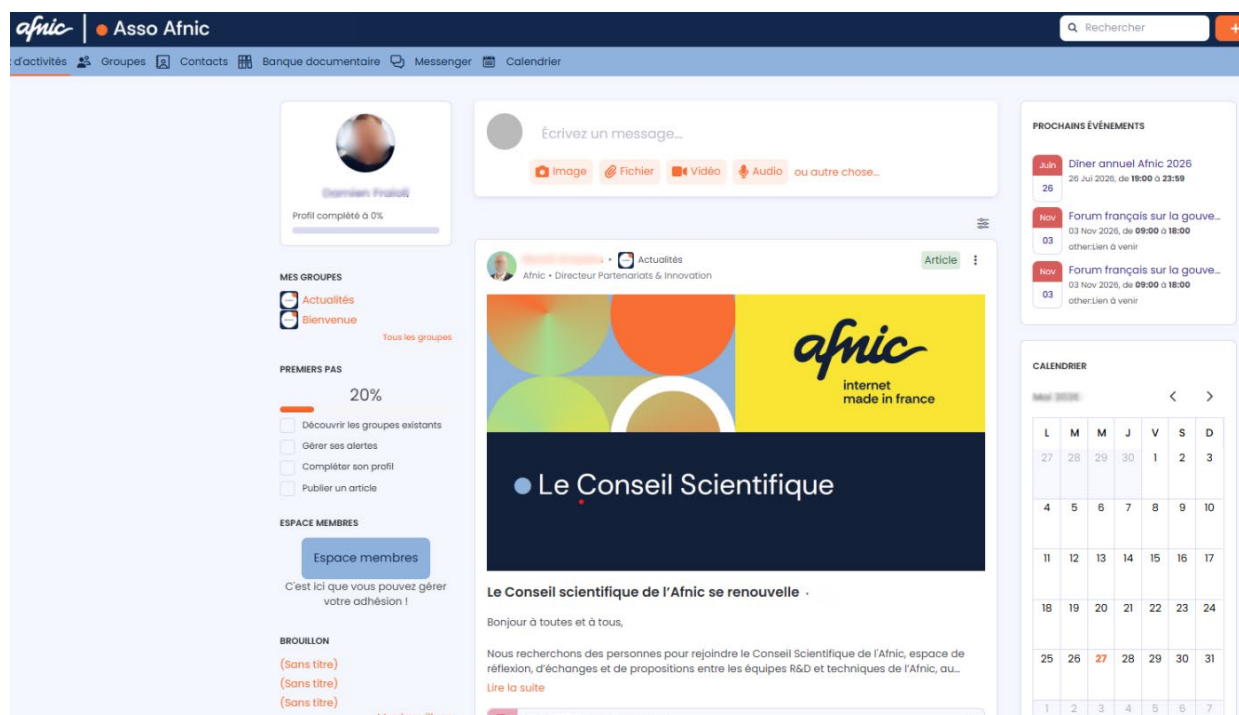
afnic | Asso Afnic

Rechercher

d'activités Groupes Contacts Banque documentaire Messenger Calendrier

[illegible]

Profil complété à 0%

MES GROUPES

Actualités

Bienvenue

Tous les groupes

PREMIERS PAS

20%

Découvrir les groupes existants

Gérer ses alertes

Compléter son profil

Publier un article

ESPACE MEMBRES

Espace membres

C'est ici que vous pouvez gérer votre adhésion !

BROUILLON

(Sans titre)

(Sans titre)

(Sans titre)

Écrivez un message...

Image Fichier Vidéo Audio ou autre chose...

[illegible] • Actualités

Afnic • Directeur Partenariats & Innovation

Article

afnic

internet made in france

Le Conseil Scientifique

Le Conseil scientifique de l'Afnic se renouvelle ·

Bonjour à toutes et à tous,

Nous recherchons des personnes pour rejoindre le Conseil Scientifique de l'Afnic, espace de réflexion, d'échanges et de propositions entre les équipes R&D et techniques de l'Afnic, au...

Lire la suite

PROCHAINS ÉVÉNEMENTS

Juin 26 Diner annuel Afnic 2026
26 Jui 2026, de 19:00 à 23:59

Nov 03 Forum français sur la gouve...
03 Nov 2026, de 09:00 à 18:00
other:Lien à venir

Nov 03 Forum français sur la gouve...
03 Nov 2026, de 09:00 à 18:00
other:Lien à venir

CALENDRIER

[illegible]

| L | M | M | J | V | S | D |
|---|---|---|---|---|---|---|
| 27 | 28 | 29 | 30 | 1 | 2 | 3 |
| 4 | 5 | 6 | 7 | 8 | 9 | 10 |
| 11 | 12 | 13 | 14 | 15 | 16 | 17 |
| 18 | 19 | 20 | 21 | 22 | 23 | 24 |
| 25 | 26 | 27 | 28 | 29 | 30 | 31 |
| 1 | 2 | 3 | 4 | 5 | 6 | 7 |